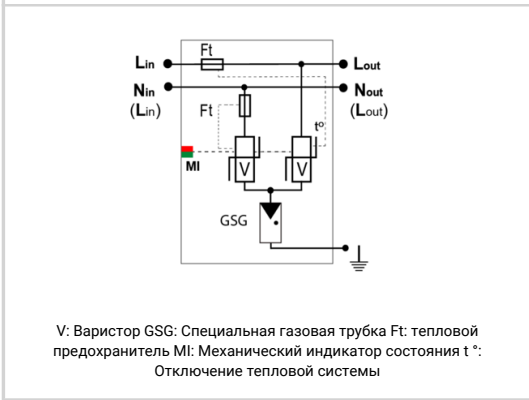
$L_{in}$
Ft
$L_{out}$
$N_{in}$
($L_{in}$)
$N_{out}$
($L_{out}$)
Ft
t°
MI
V
V
GSG

V: Варистор GSG: Специальная газовая трубка Ft: тепловой предохранитель MI: Механический индикатор состояния t °: Отключение тепловой системы